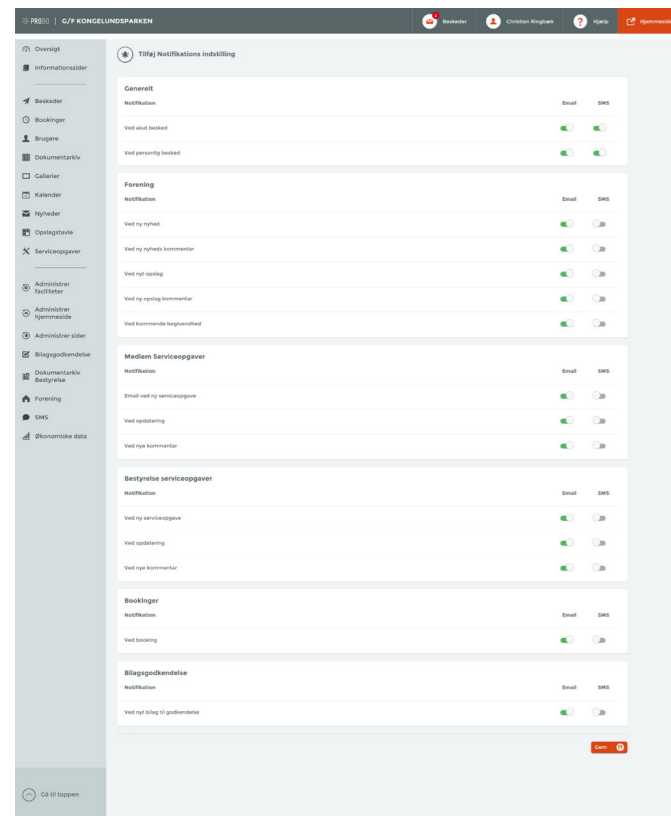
PROBO | G/F KONGELUNDSPARKEN

Beskeder
Christian Ringbæk
Hjælp
Hjemmeside

Oversigt
Informationssider
Beskeder
Bookinger
Brugere
Dokumentarkiv
Gallerier
Kalender
Nyheder
Opslagstavle
Serviceopgaver
Administrer faciliteter
Administrer hjemmeside
Administrer sider
Bilagsgodkendelse
Dokumentarkiv Bestyrelse
Forening
SMS
Økonomiske data
Gå til toppen

Tilføj Notifikations indstilling

Generelt

| Notifikation | Email | SMS |
|---|---|---|
| Ved akut besked | | |
| Ved personlig besked | | |

Forening

| Notifikation | Email | SMS |
|---|---|---|
| Ved ny nyhed | | |
| Ved ny nyheds kommentar | | |
| Ved nyt opslag | | |
| Ved ny opslag kommentar | | |
| Ved kommende begivendhed | | |

Medlem Serviceopgaver

| Notifikation | Email | SMS |
|---|---|---|
| Email ved ny serviceopgave | | |
| Ved opdatering | | |
| Ved nye kommentar | | |

Bestyrelse serviceopgaver

| Notifikation | Email | SMS |
|---|---|---|
| Ved ny serviceopgave | | |
| Ved opdatering | | |
| Ved nye kommentar | | |

Bookinger

| Notifikation | Email | SMS |
|---|---|---|
| Ved booking | | |

Bilagsgodkendelse

| Notifikation | Email | SMS |
|---|---|---|
| Ved nyt bilag til godkendelse | | |

Gem